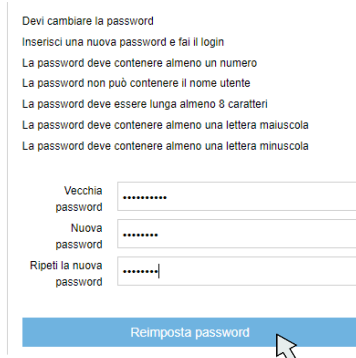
Devi cambiare la password
Inserisci una nuova password e fai il login
La password deve contenere almeno un numero
La password non può contenere il nome utente
La password deve essere lunga almeno 8 caratteri
La password deve contenere almeno una lettera maiuscola
La password deve contenere almeno una lettera minuscola

Vecchia password ••••••••••
Nuova password ••••••••
Ripeti la nuova password ••••••••

Reimposta password